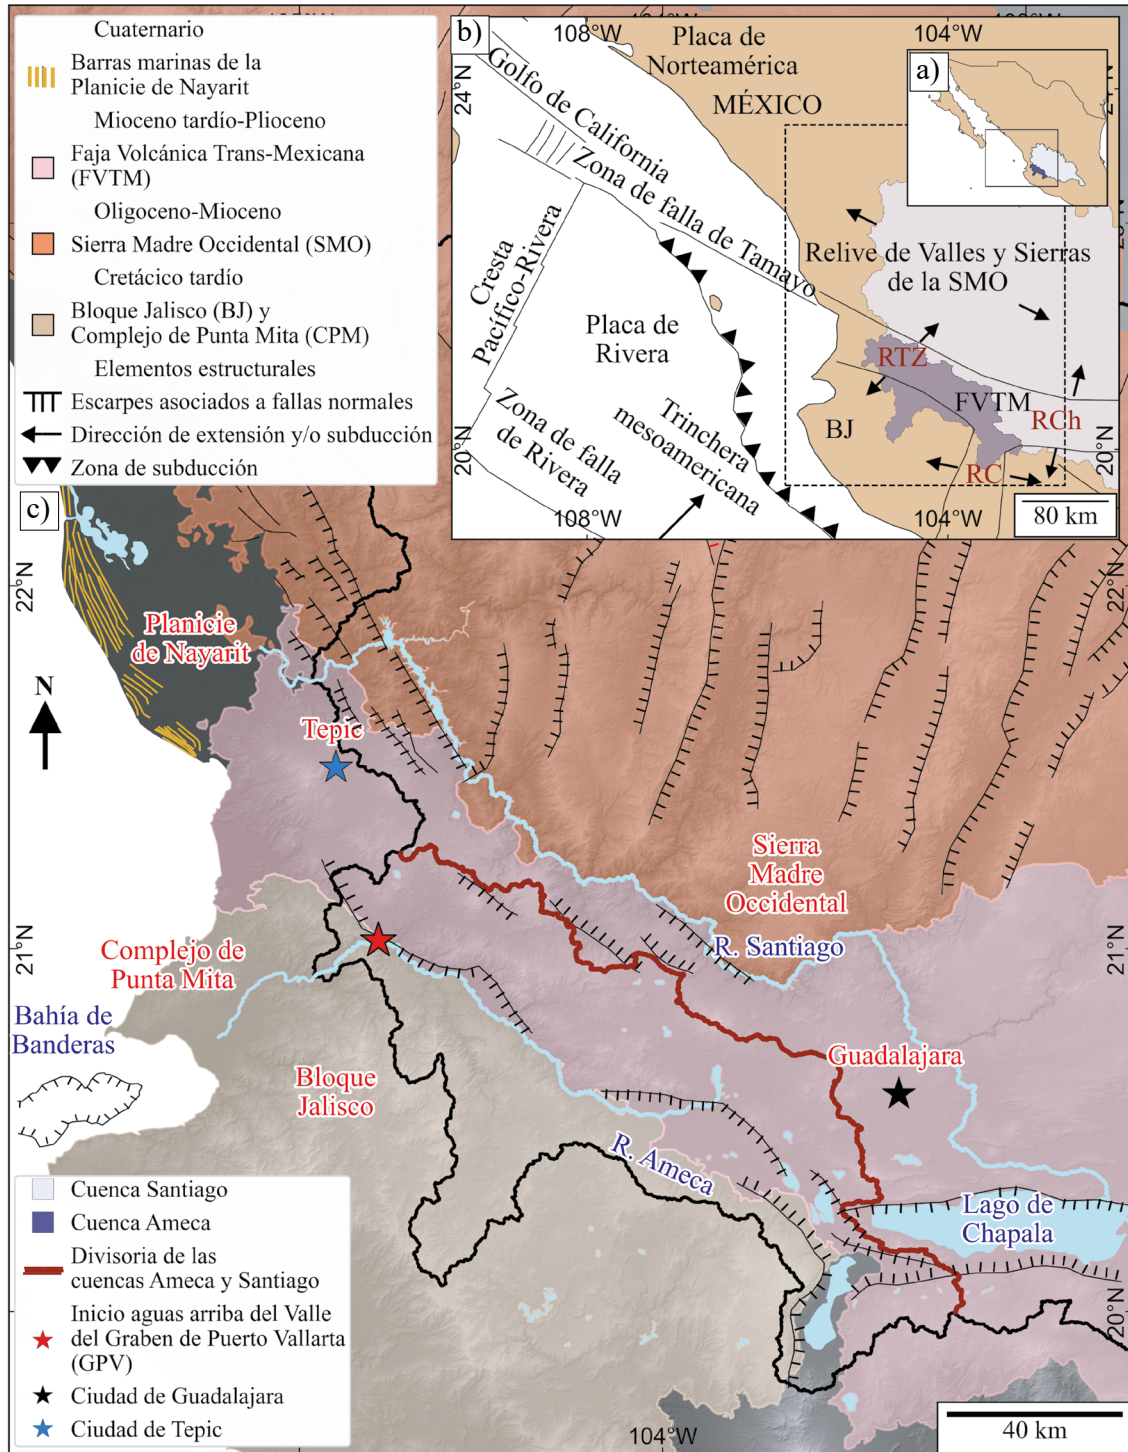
Cuaternario
Barras marinas de la Planicie de Nayarit
Mioceno tardío-Plioceno
Faja Volcánica Trans-Mexicana (FVTM)
Oligoceno-Mioceno
Sierra Madre Occidental (SMO)
Cretácico tardío
Bloque Jalisco (BJ) y Complejo de Punta Mita (CPM)
Elementos estructurales
Escarpes asociados a fallas normales
Dirección de extensión y/o subducción
Zona de subducción

b)
108°W
Placa de Norteamérica
104°W
a)
24°N
Golfo de California
MÉXICO
Zona de falla de Tamayo
Relive de Valles y Sierras de la SMO
Cresta Pacífico-Rivera
Placa de Rivera
RTZ
FVTM
RCh
BJ
Zona de falla de Rivera
Trinchera mesoamericana
20°N
20°N
RC
108°W
104°W
80 km

c)
22°N
22°N
Planicie de Nayarit
N
Tepic
Sierra Madre Occidental
21°N
21°N
Complejo de Punta Mita
R. Santiago
Bahía de Banderas
Guadalajara
Bloque Jalisco
R. Ameca
Lago de Chapala
20°N

Cuenca Santiago
Cuenca Ameca
Divisoria de las cuencas Ameca y Santiago
Inicio aguas arriba del Valle del Graben de Puerto Vallarta (GPV)
Ciudad de Guadalajara
Ciudad de Tepic
104°W
40 km